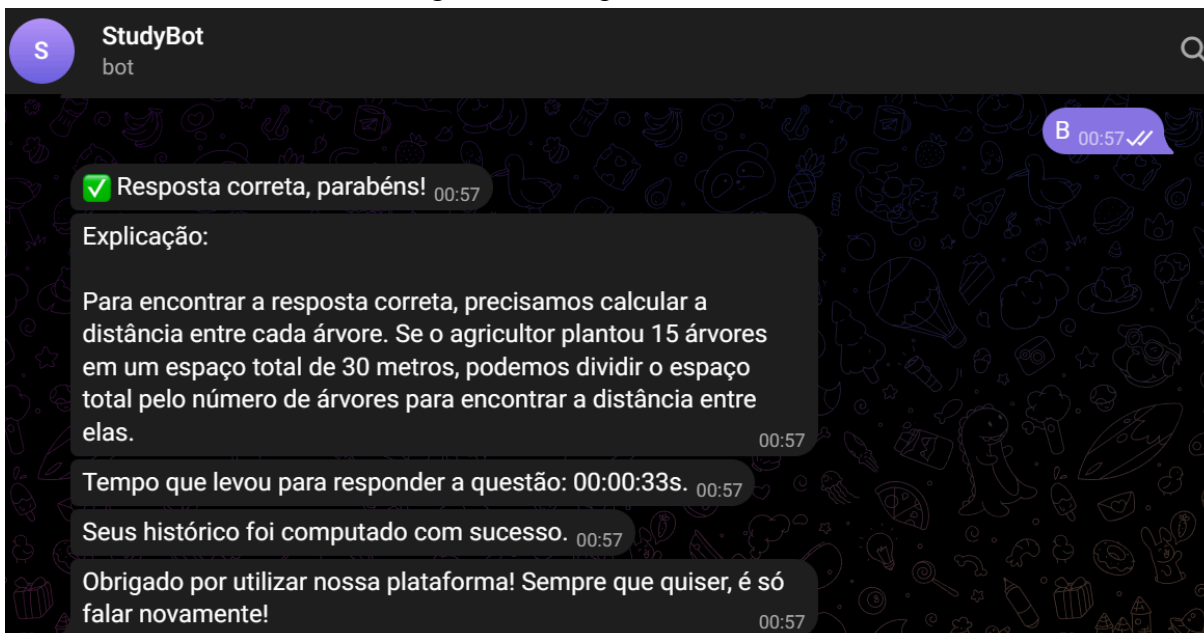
S StudyBot
bot

B 00:57

✅ Resposta correta, parabéns! 00:57

Explicação:

Para encontrar a resposta correta, precisamos calcular a distância entre cada árvore. Se o agricultor plantou 15 árvores em um espaço total de 30 metros, podemos dividir o espaço total pelo número de árvores para encontrar a distância entre elas. 00:57

Tempo que levou para responder a questão: 00:00:33s. 00:57

Seus histórico foi computado com sucesso. 00:57

Obrigado por utilizar nossa plataforma! Sempre que quiser, é só falar novamente! 00:57